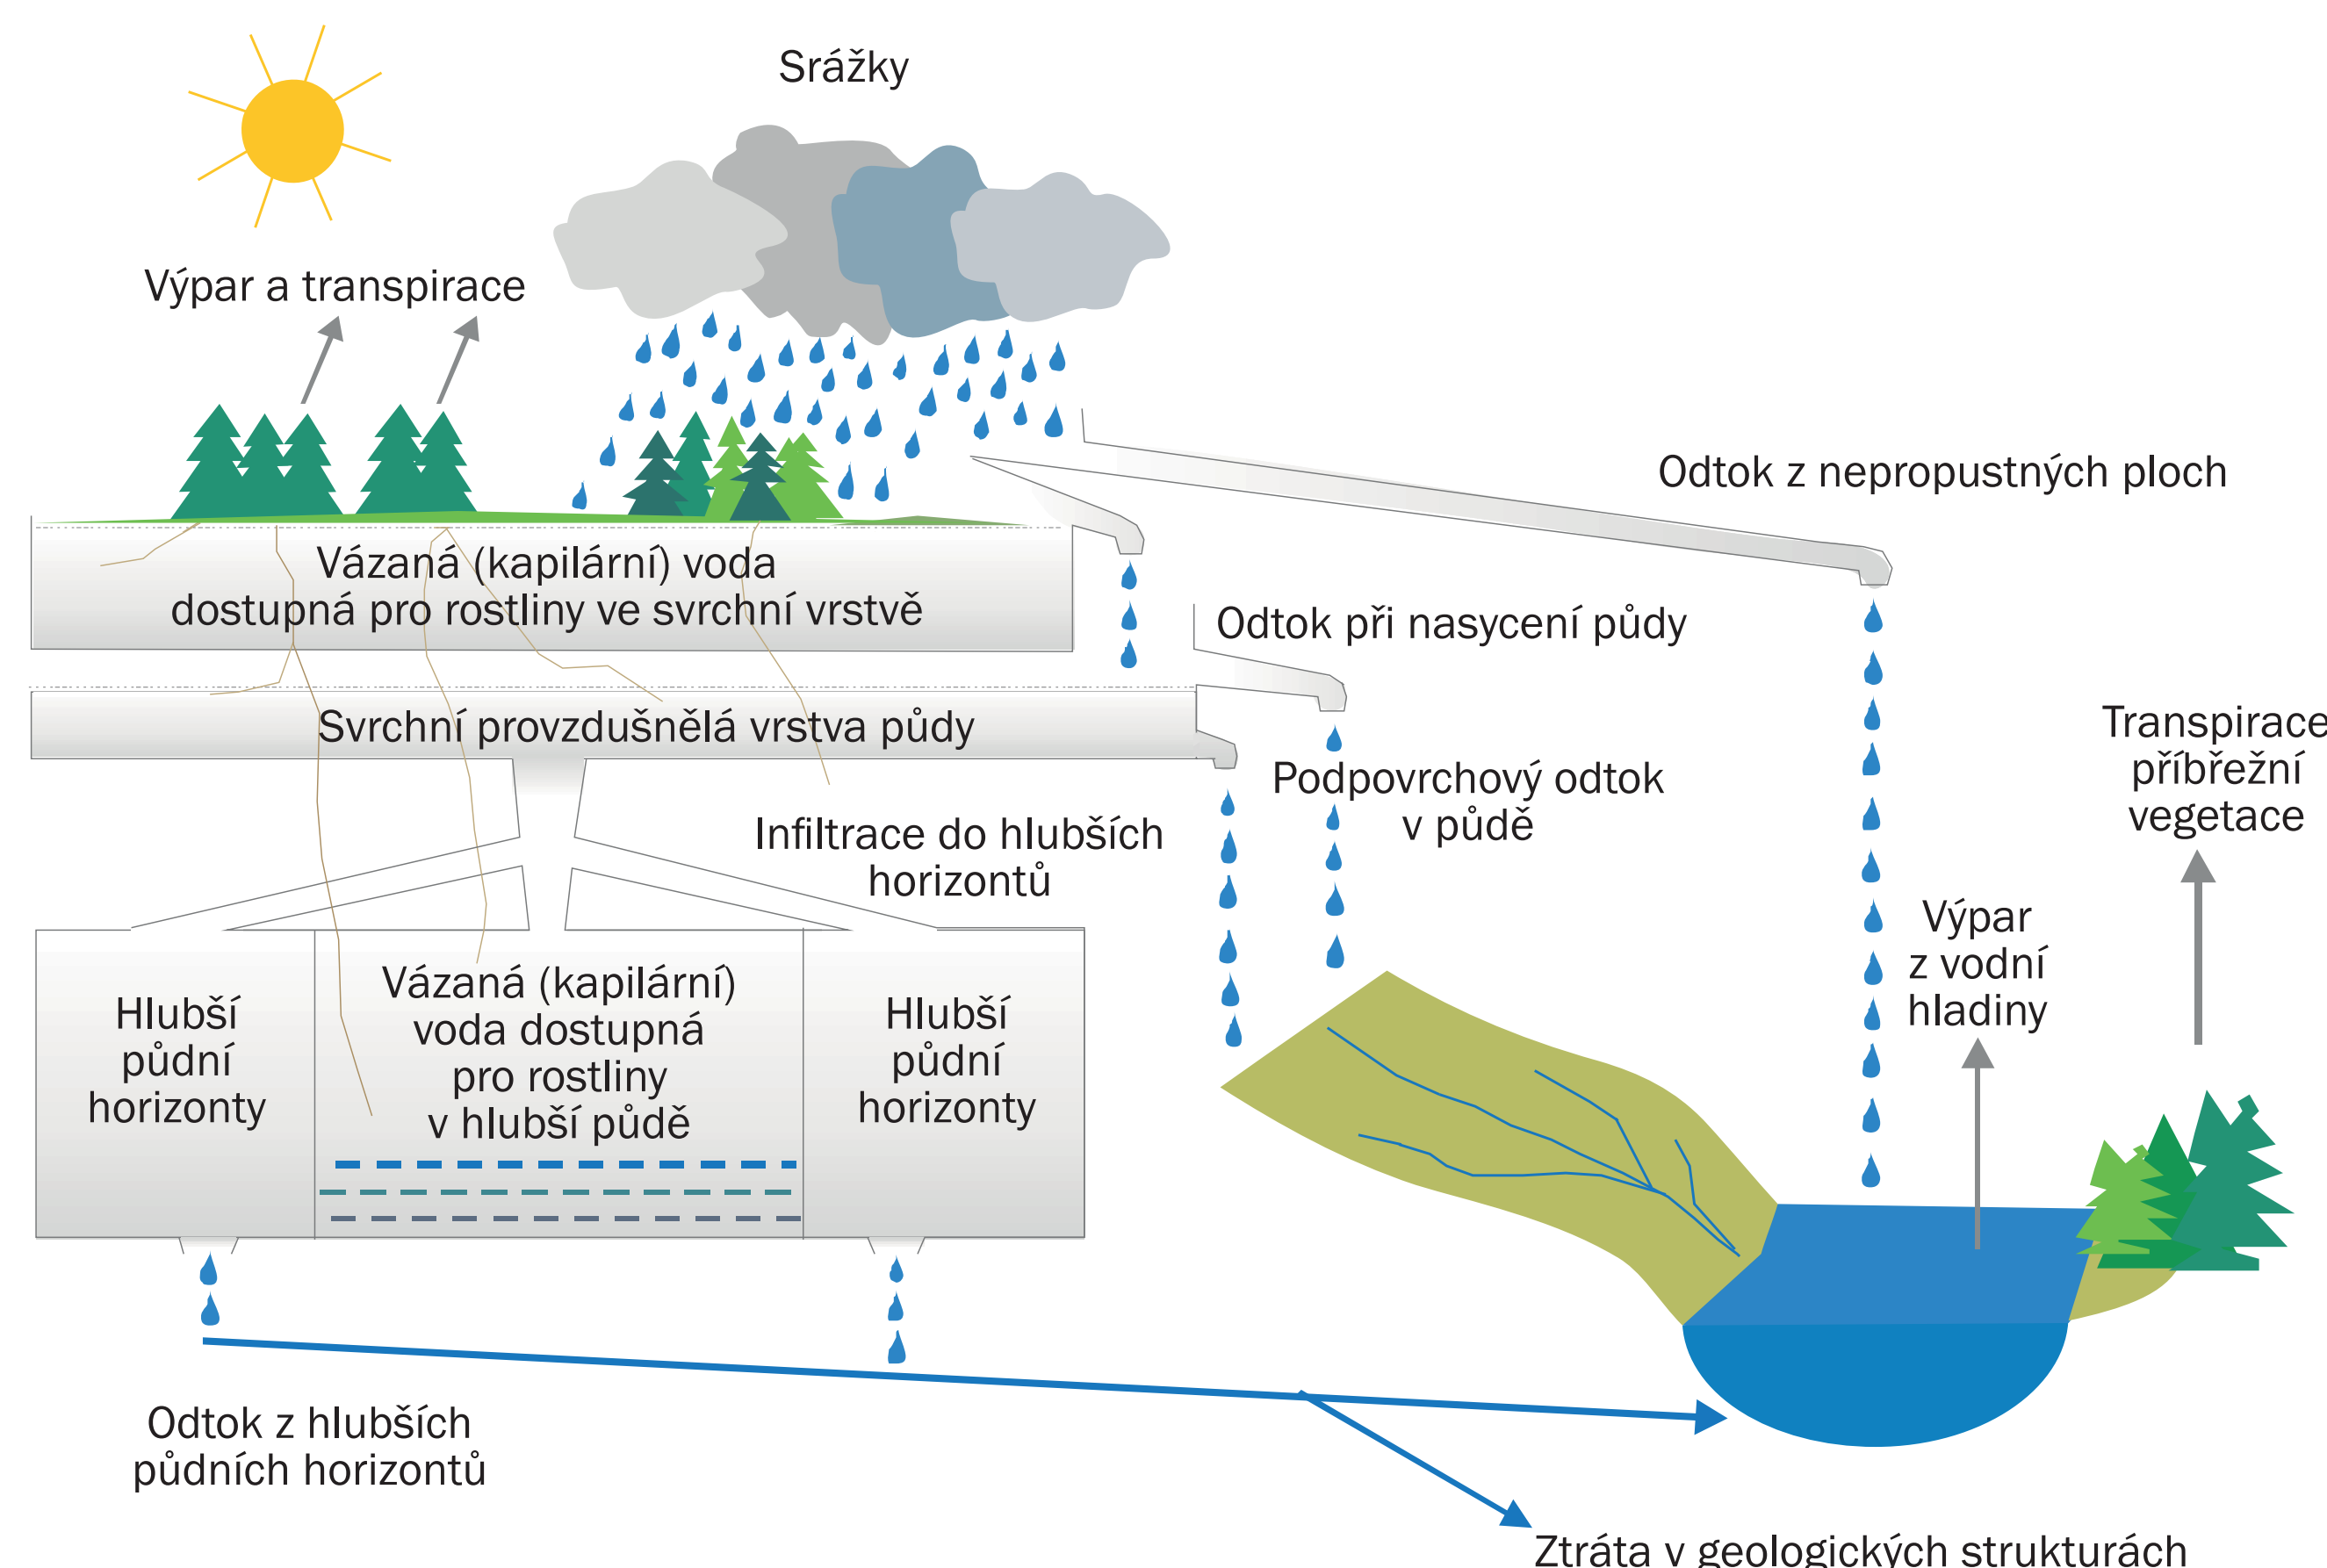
Srážky

Výpar a transpirace

Odtok z nepropustných ploch

Vázaná (kapilární) voda dostupná pro rostliny ve svrchní vrstvě

Odtok při nasycení půdy

Svrchní provzdušnělá vrstva půdy

Podpovrchový odtok v půdě

Transpirace příbřežní vegetace

Infiltrace do hlubších horizontů

Výpar z vodní hladiny

Hlubší půdní horizonty

Vázaná (kapilární) voda dostupná pro rostliny v hlubší půdě

Hlubší půdní horizonty

Odtok z hlubších půdních horizontů

Ztráta v geologických strukturách